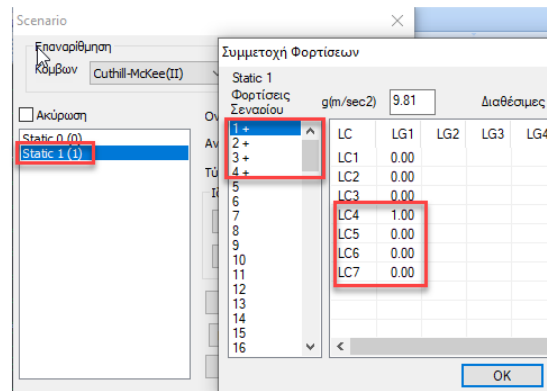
Scenario

Επαναρίθμηση Κόμβων

Cuthill-McKee(II)

Ακύρωση

Static 0 (0)

Static 1 (1)

Ον

Αν

Τύ

Ισ

Συμμετοχή Φορτίσεων

Static 1

Φορτίσεις Σεναρίου

g(m/sec2) 9.81

Διαθέσιμες

1 +
2 +
3 +
4 +
5
6
7
8
9
10
11
12
13
14
15
16

| LC | LG1 | LG2 | LG3 | LG4 |
|---|---|---|---|---|
| LC1 | 0.00 | | | |
| LC2 | 0.00 | | | |
| LC3 | 0.00 | | | |
| LC4 | 1.00 | | | |
| LC5 | 0.00 | | | |
| LC6 | 0.00 | | | |
| LC7 | 0.00 | | | |

OK